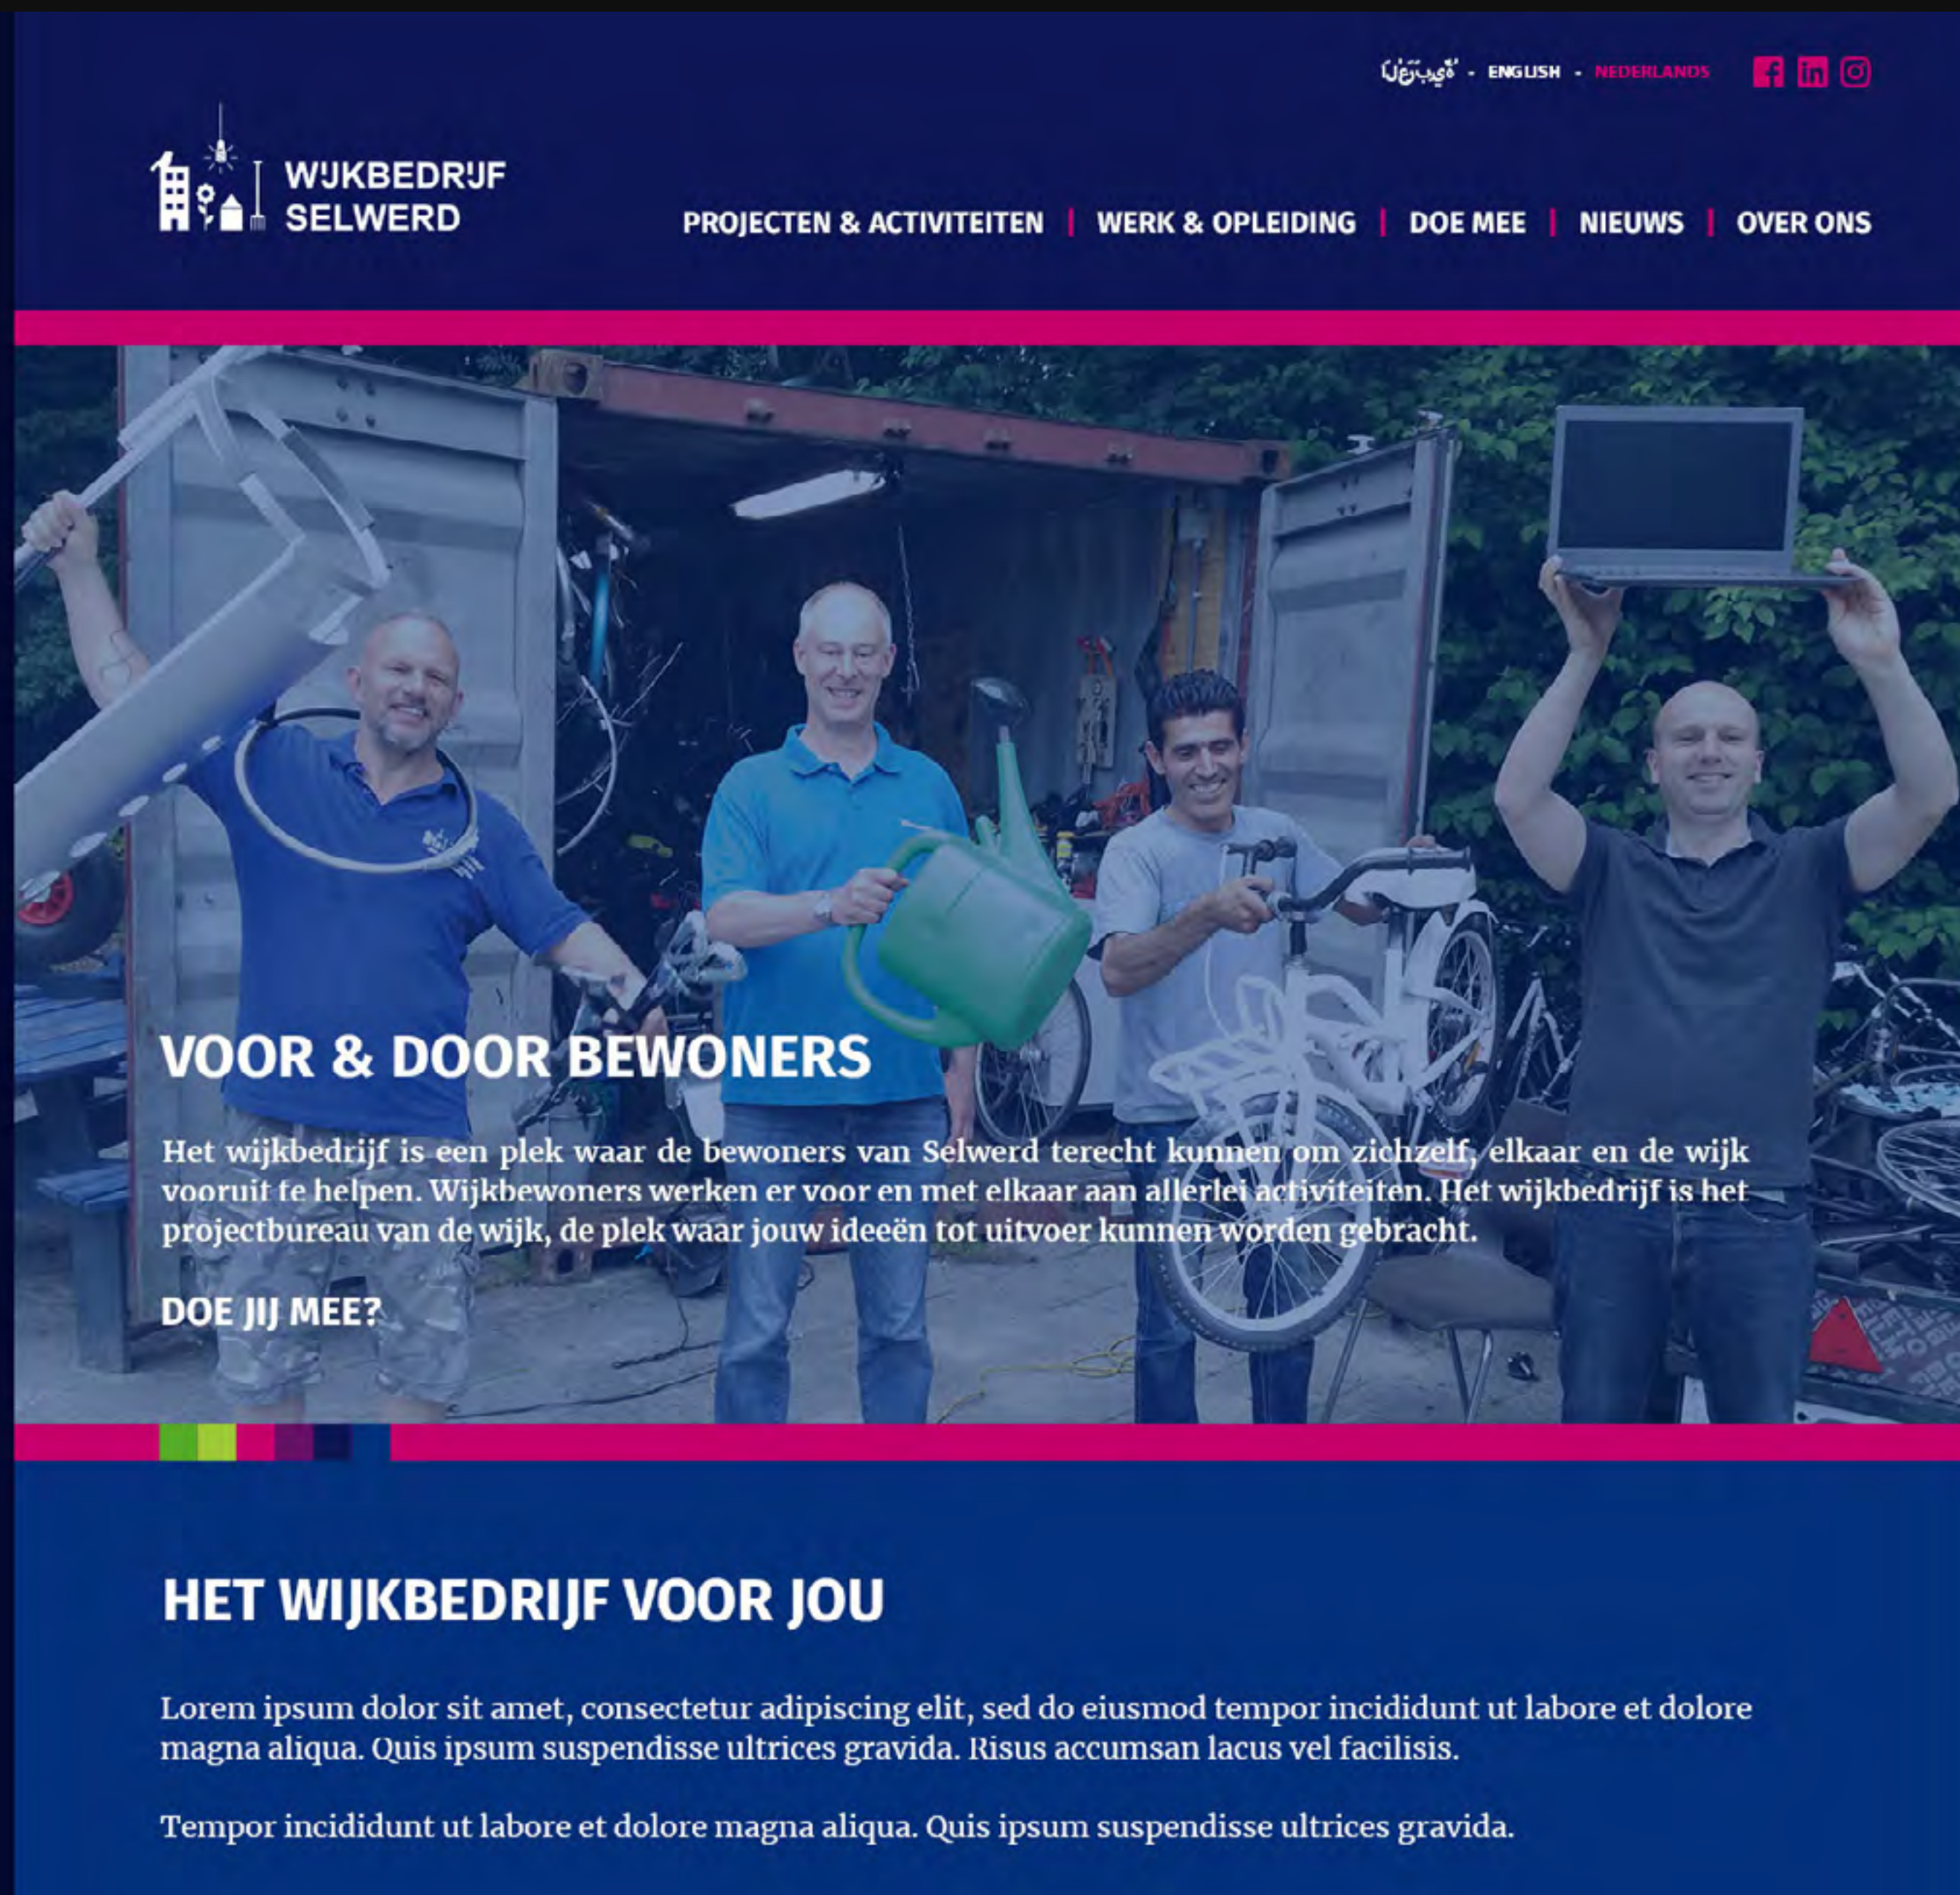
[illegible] - ENGLISH - NEDERLANDS

WIJKBEDRIJF SELWERD

PROJECTEN & ACTIVITEITEN | WERK & OPLEIDING | DOE MEE | NIEUWS | OVER ONS

VOOR & DOOR BEWONERS

Het wijkbedrijf is een plek waar de bewoners van Selwerd terecht kunnen om zichzelf, elkaar en de wijk vooruit te helpen. Wijkbewoners werken er voor en met elkaar aan allerlei activiteiten. Het wijkbedrijf is het projectbureau van de wijk, de plek waar jouw ideeën tot uitvoer kunnen worden gebracht.

DOE JIJ MEE?

HET WIJKBEDRIJF VOOR JOU

Lorem ipsum dolor sit amet, consectetur adipiscing elit, sed do eiusmod tempor incididunt ut labore et dolore magna aliqua. Quis ipsum suspendisse ultrices gravida. Risus accumsan lacus vel facilisis.

Tempor incididunt ut labore et dolore magna aliqua. Quis ipsum suspendisse ultrices gravida.